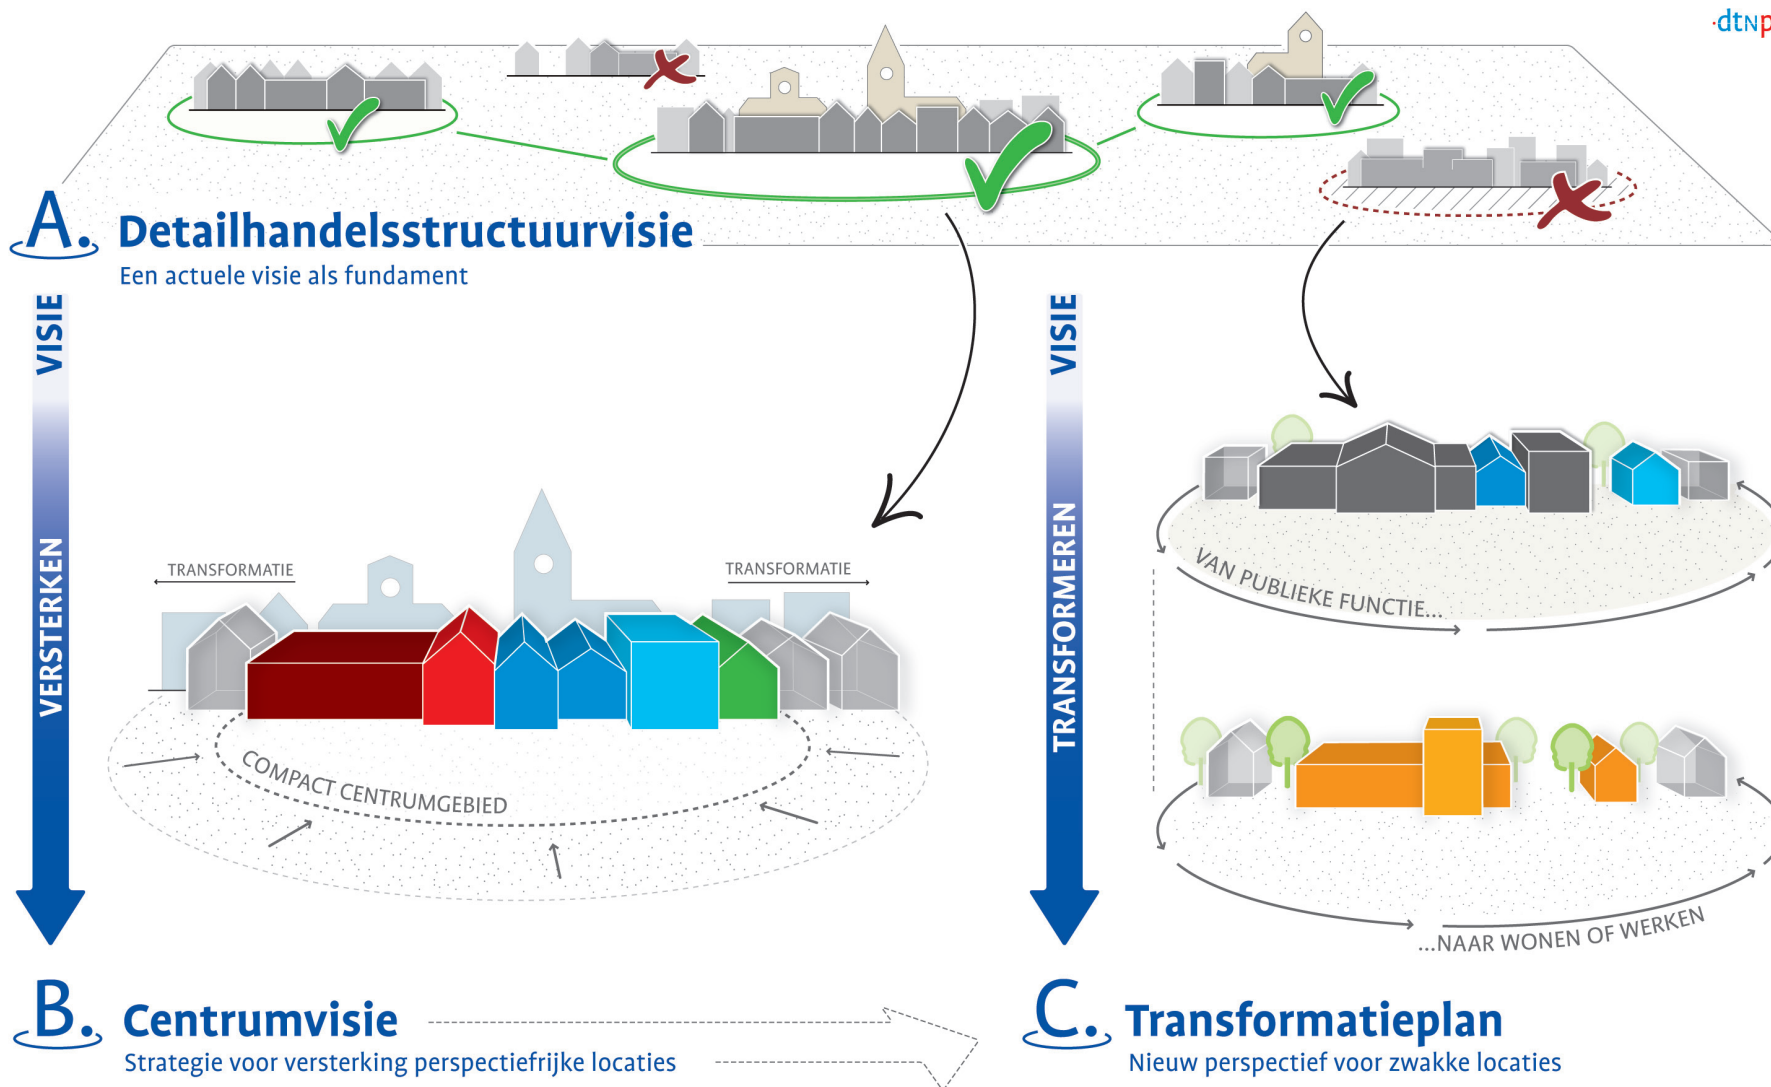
·dtnp

A. Detailhandelsstructuurvisie
Een actuele visie als fundament

VISIE
VERSTERKEN

TRANSFORMATIE
TRANSFORMATIE
COMPACT CENTRUMGEBIED

VISIE
TRANSFORMEREN

VAN PUBLIEKE FUNCTIE...
...NAAR WONEN OF WERKEN

B. Centrumvisie
Strategie voor versterking perspectiefrijke locaties

C. Transformatieplan
Nieuw perspectief voor zwakke locaties